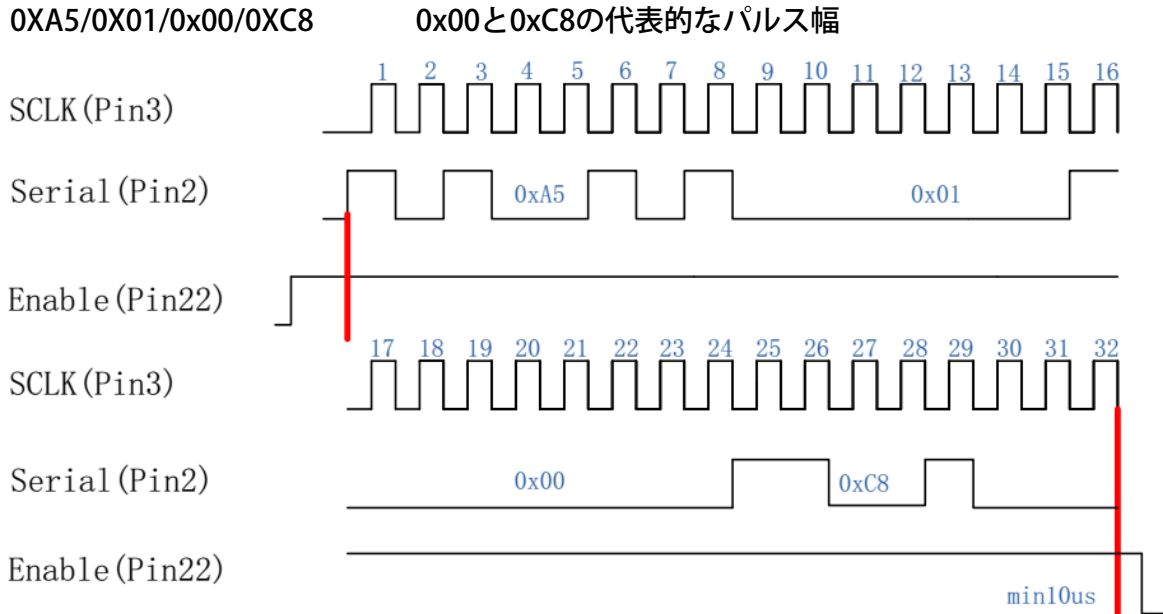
0XA5/0X01/0x00/0XC8

0x00と0xC8の代表的なパルス幅

1 2 3 4 5 6 7 8 9 10 11 12 13 14 15 16

SCLK(Pin3)

Serial(Pin2)

0xA5

0x01

Enable(Pin22)

17 18 19 20 21 22 23 24 25 26 27 28 29 30 31 32

SCLK(Pin3)

Serial(Pin2)

0x00

0xC8

Enable(Pin22)

min10us